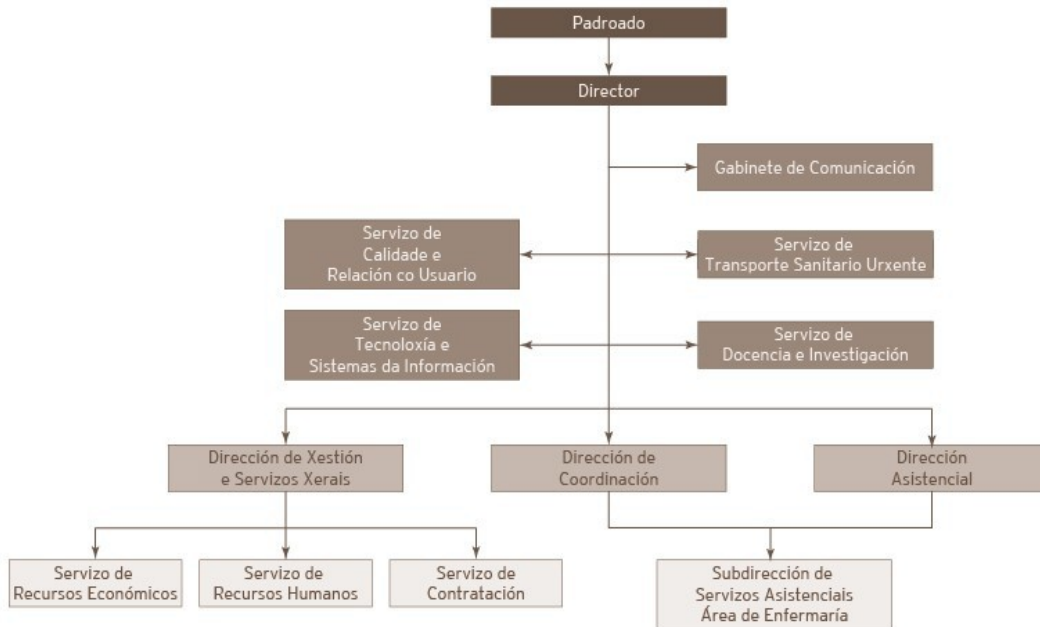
Padroado

Director

Gabinete de Comunicación

Servizo de Calidade e Relación co Usuario

Servizo de Transporte Sanitario Urxente

Servizo de Tecnoloxía e Sistemas da Información

Servizo de Docencia e Investigación

Dirección de Xestión e Servizos Xerais

Dirección de Coordinación

Dirección Asistencial

Servizo de Recursos Económicos

Servizo de Recursos Humanos

Servizo de Contratación

Subdirección de Servizos Asistenciais Área de Enfermaría